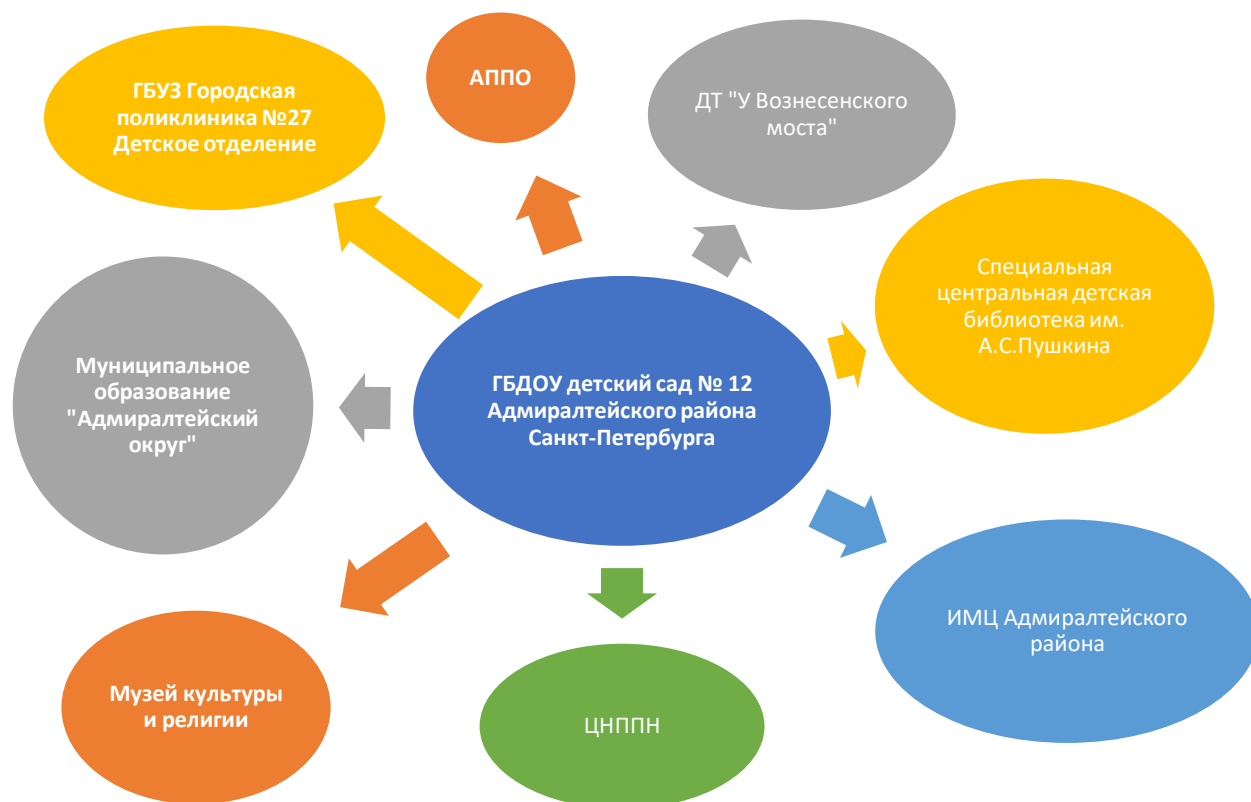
ГБУЗ Городская поликлиника №27 Детское отделение

АППО

ДТ "У Вознесенского моста"

Специальная центральная детская библиотека им. А.С.Пушкина

Муниципальное образование "Адмиралтейский округ"

ГБДОУ детский сад № 12 Адмиралтейского района Санкт-Петербурга

ИМЦ Адмиралтейского района

Музей культуры и религии

ЦНППН